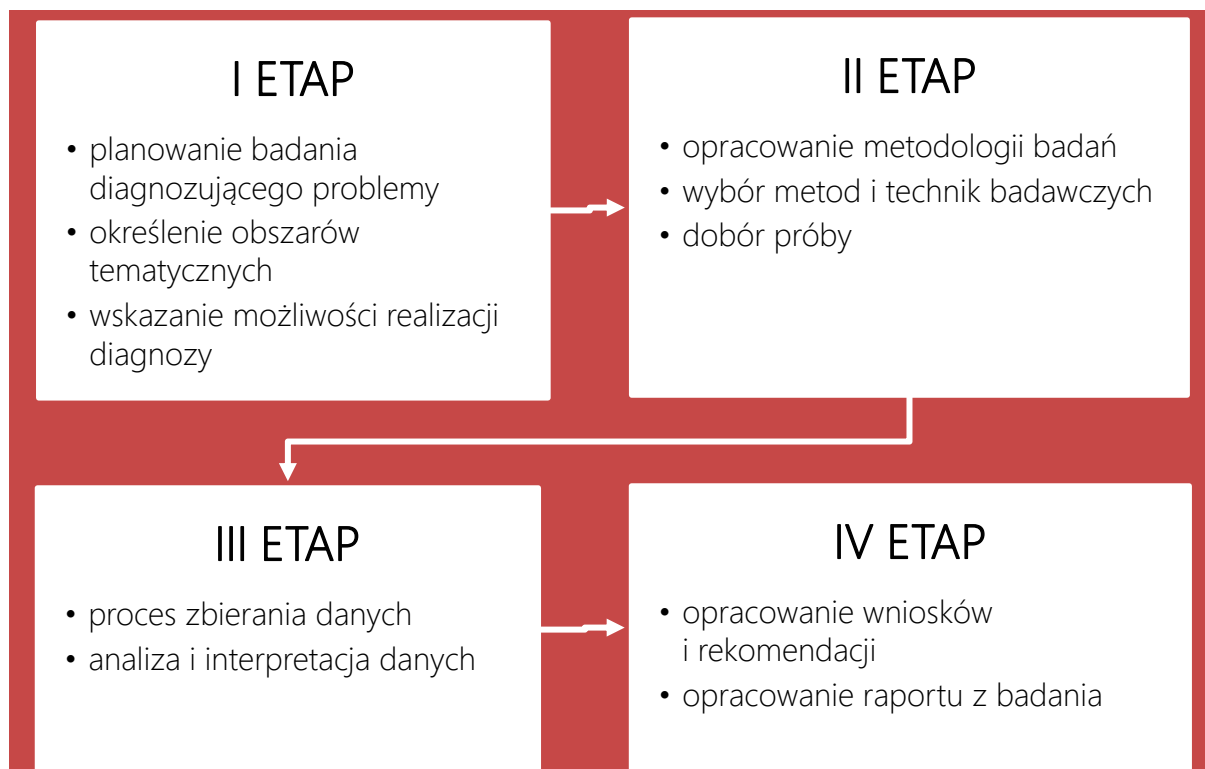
I ETAP

- planowanie badania diagnozującego problemy
- określenie obszarów tematycznych
- wskazanie możliwości realizacji diagnozy

II ETAP

- opracowanie metodologii badań
- wybór metod i technik badawczych
- dobór próby

III ETAP

- proces zbierania danych
- analiza i interpretacja danych

IV ETAP

- opracowanie wniosków i rekomendacji
- opracowanie raportu z badania